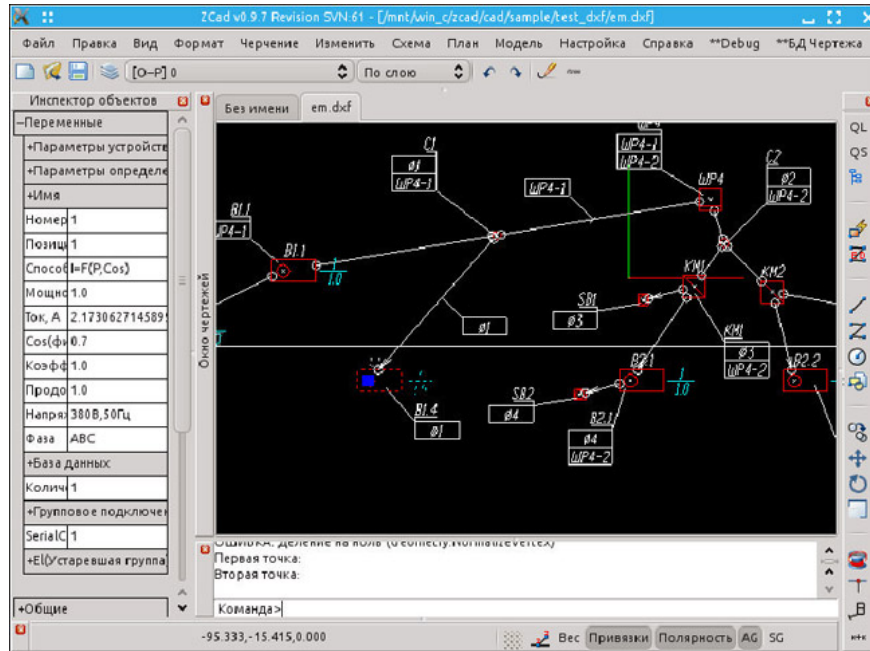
ZCad v0.9.7 Revision SVN:61 - [/mnt/win_c/zcad/cad/sample/test_dxf/em.dxf]

Файл Правка Вид Формат Черчение Изменить Схема План Модель Настройка Справка **Debug **БД Чертежа

[0-P] 0
По слою

Инспектор объектов
–Переменные
+Параметры устройств
+Параметры определе
+Имя

| Номер | 1 |
|---|---|
| Позиц | 1 |
| Способ | I=F(P,Cos) |
| Мощно | 1.0 |
| Ток, А | 2.17306271458 |
| Cos(фи | 0.7 |
| Коэфф | 1.0 |
| Продо | 1.0 |
| Напря | 380В,50Гц |
| Фаза | ABC |

+База данных

| Колич | 1 |
|---|---|

+Групповое подключе

| SerialC | 1 |
|---|---|

+El(Устаревшая группа
+Общие

Окно чертежей

Без имени
em.dxf

C1
ø1
ШР4-1
ШР4-1
ШР4-2
ШР4
C2
ø2
ШР4-2
ШР4-1
B1.1
ШР4-1
B1.1
1
1.0
KM1
KM2
SB1
ø3
ø1
KM1
ø3
ШР4-2
B2.1
1
1.0
B2.2
SB2
ø4
B1.4
ø1
B2.1
ø4
ШР4-2

Ошибка: Деление на ноль (Geometry.NormalizeVertex)
Первая точка:
Вторая точка:
Команда>

QL
QS

-95.333,-15.415,0.000
Вес Привязки Полярность AG SG